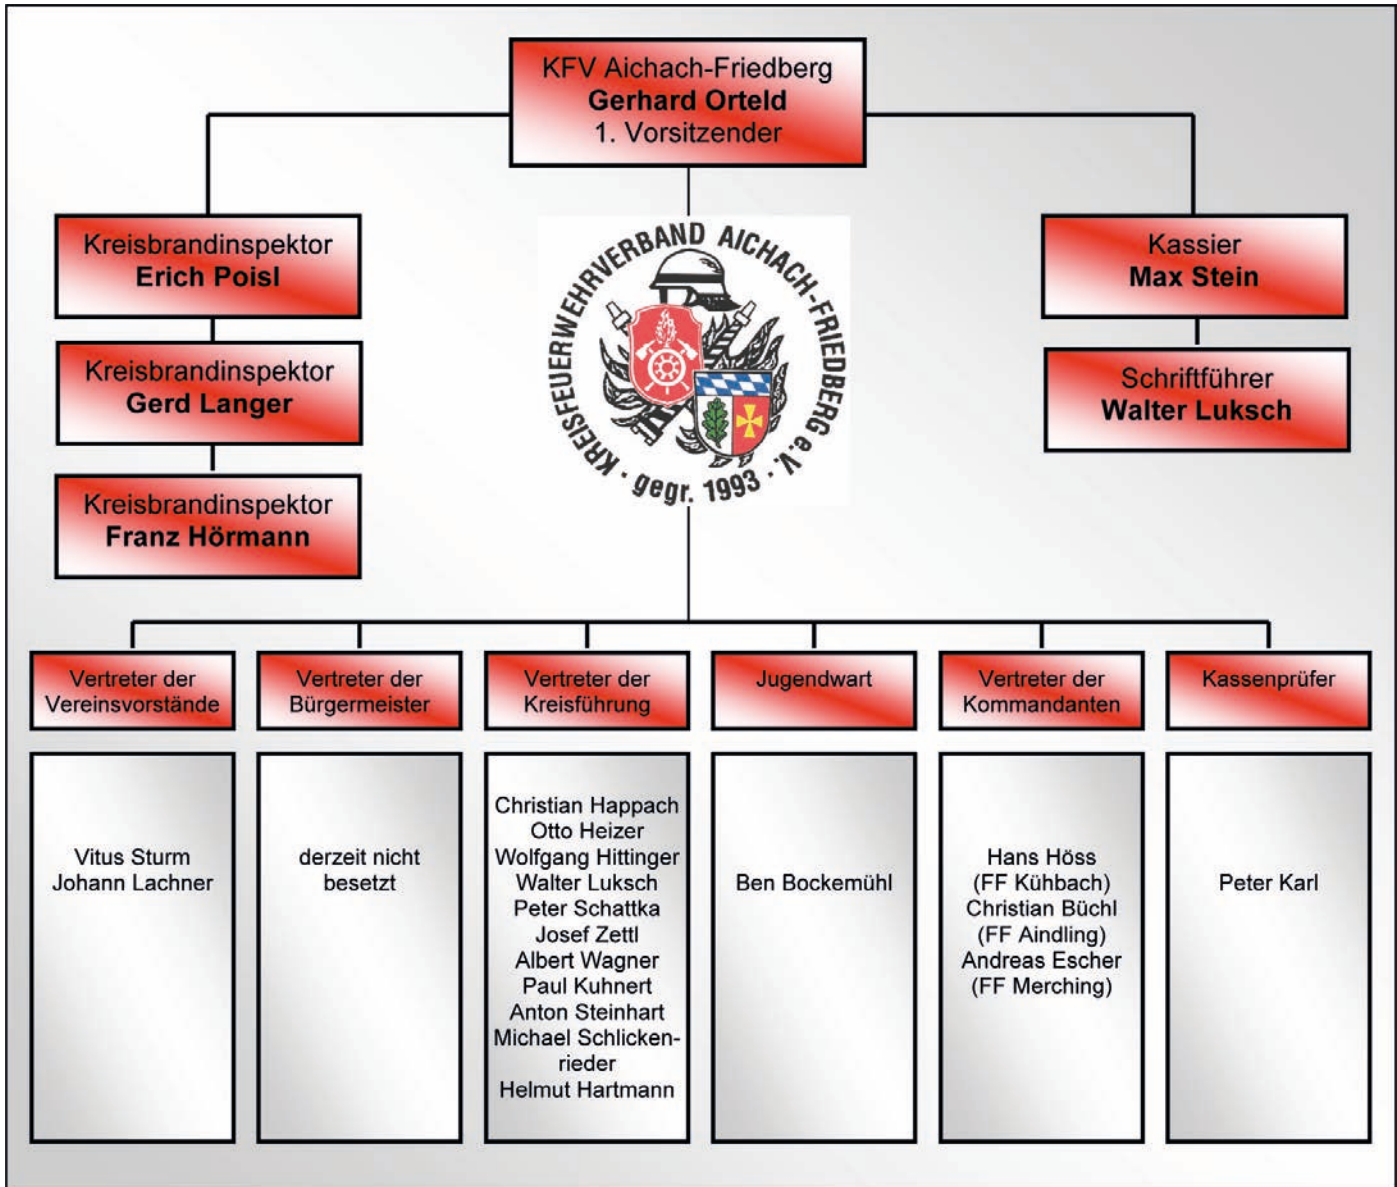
KFV Aichach-Friedberg
Gerhard Orteld
1. Vorsitzender

Kreisbrandinspektor
Erich Poisl

Kreisbrandinspektor
Gerd Langer

Kreisbrandinspektor
Franz Hörmann

KREISFEUERWEHRVERBAND AICHACH-FRIEDBERG e.V. · gegr. 1993 ·

Kassier
Max Stein

Schriftführer
Walter Luksch

Vertreter der Vereinsvorstände

Vitus Sturm
Johann Lachner

Vertreter der Bürgermeister

derzeit nicht besetzt

Vertreter der Kreisführung

Christian Happach
Otto Heizer
Wolfgang Hittinger
Walter Luksch
Peter Schattka
Josef Zettl
Albert Wagner
Paul Kuhnert
Anton Steinhart
Michael Schlickenrieder
Helmut Hartmann

Jugendwart

Ben Bockemühl

Vertreter der Kommandanten

Hans Höss
(FF Kühbach)
Christian Büchl
(FF Aindling)
Andreas Escher
(FF Merching)

Kassenprüfer

Peter Karl